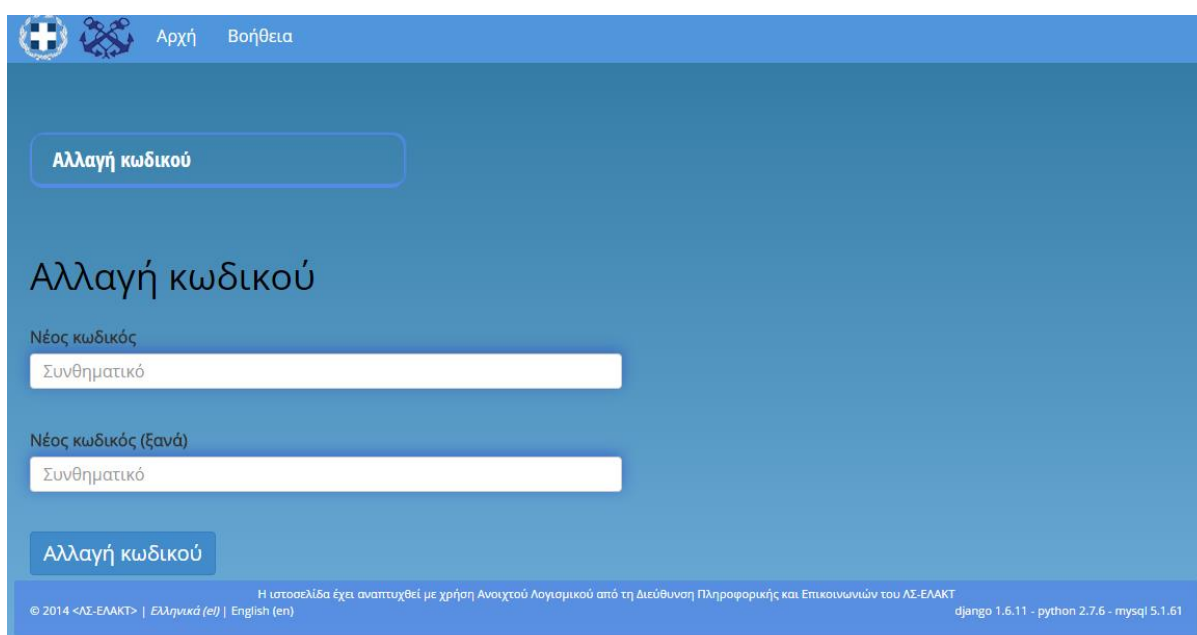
Αρχή Βοήθεια

Αλλαγή κωδικού

Αλλαγή κωδικού

Νέος κωδικός

Συνθηματικό

Νέος κωδικός (ξανά)

Συνθηματικό

Αλλαγή κωδικού

Η ιστοσελίδα έχει αναπτυχθεί με χρήση Ανοιχτού Λογισμικού από τη Διεύθυνση Πληροφορικής και Επικοινωνιών του ΛΣ-ΕΛΑΚΤ

© 2014 <ΛΣ-ΕΛΑΚΤ> | Ελληνικά (el) | English (en)

django 1.6.11 - python 2.7.6 - mysql 5.1.61